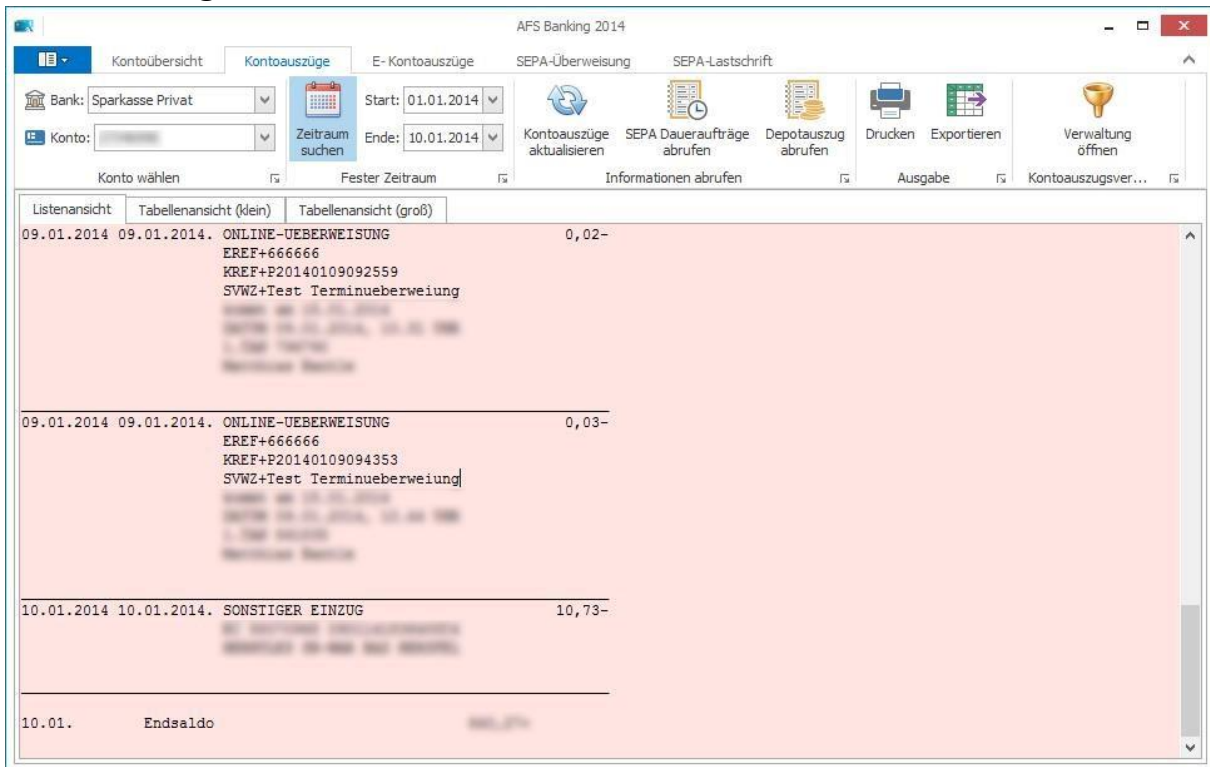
AFS Banking 2014

Kontoübersicht | Kontoauszüge | E-Kontoauszüge | SEPA-Überweisung | SEPA-Lastschrift

Bank: Sparkasse Privat
Konto: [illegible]
Konto wählen

Zeitraum suchen
Start: 01.01.2014
Ende: 10.01.2014
Fester Zeitraum

Kontoauszüge aktualisieren
SEPA Daueraufträge abrufen
Depotauszug abrufen
Informationen abrufen

Drucken
Exportieren
Ausgabe

Verwaltung öffnen
Kontoauszugsver...

Listenansicht | Tabellenansicht (klein) | Tabellenansicht (groß)

09.01.2014 09.01.2014. ONLINE-UEBERWEISUNG 0,02-
EREF+666666
KREF+P20140109092559
SVWZ+Test Terminueberweiung
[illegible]
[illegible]
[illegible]
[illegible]

09.01.2014 09.01.2014. ONLINE-UEBERWEISUNG 0,03-
EREF+666666
KREF+P20140109094353
SVWZ+Test Terminueberweiung
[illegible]
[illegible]
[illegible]
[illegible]

10.01.2014 10.01.2014. SONSTIGER EINZUG 10,73-
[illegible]
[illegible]

10.01. Endsaldo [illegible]